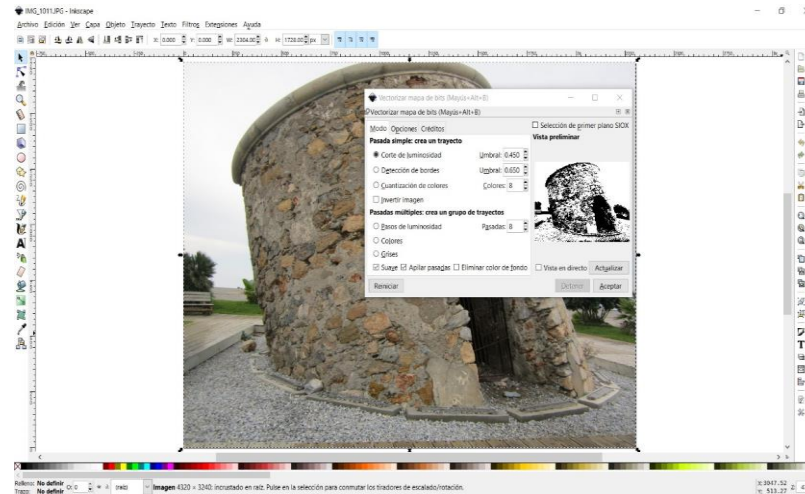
IMG_1011.JPG - Inkscape

Archivo Edición Ver Capa Objeto Trayecto Texto Filtros Extensiones Ayuda

X: 0.000 Y: 0.000 W: 2304.000 H: 1728.000 px

Vectorizar mapa de bits (Mayús+Alt+B)

Vectorizar mapa de bits (Mayús+Alt+B)

Modo Opciones Créditos

Pasada simple: crea un trayecto

Corte de luminosidad Umbral: 0.450

Detección de bordes Umbral: 0.650

Cuantización de colores Colores: 8

Invertir imagen

Pasadas múltiples: crea un grupo de trayectos

Pasos de luminosidad Pasadas: 8

Colores

Grises

Suave Apilar pasadas Eliminar color de fondo

Selección de primer plano SIOX

Vista preliminar

Vista en directo Actualizar

Reiniciar

Detener Aceptar

Relleno: No definir
Trazo: No definir

O: 0

Imagen 4320 × 3240: incrustado en raíz. Pulse en la selección para conmutar los tiradores de escalado/rotación.

X: 3047.52
Y: 513.27